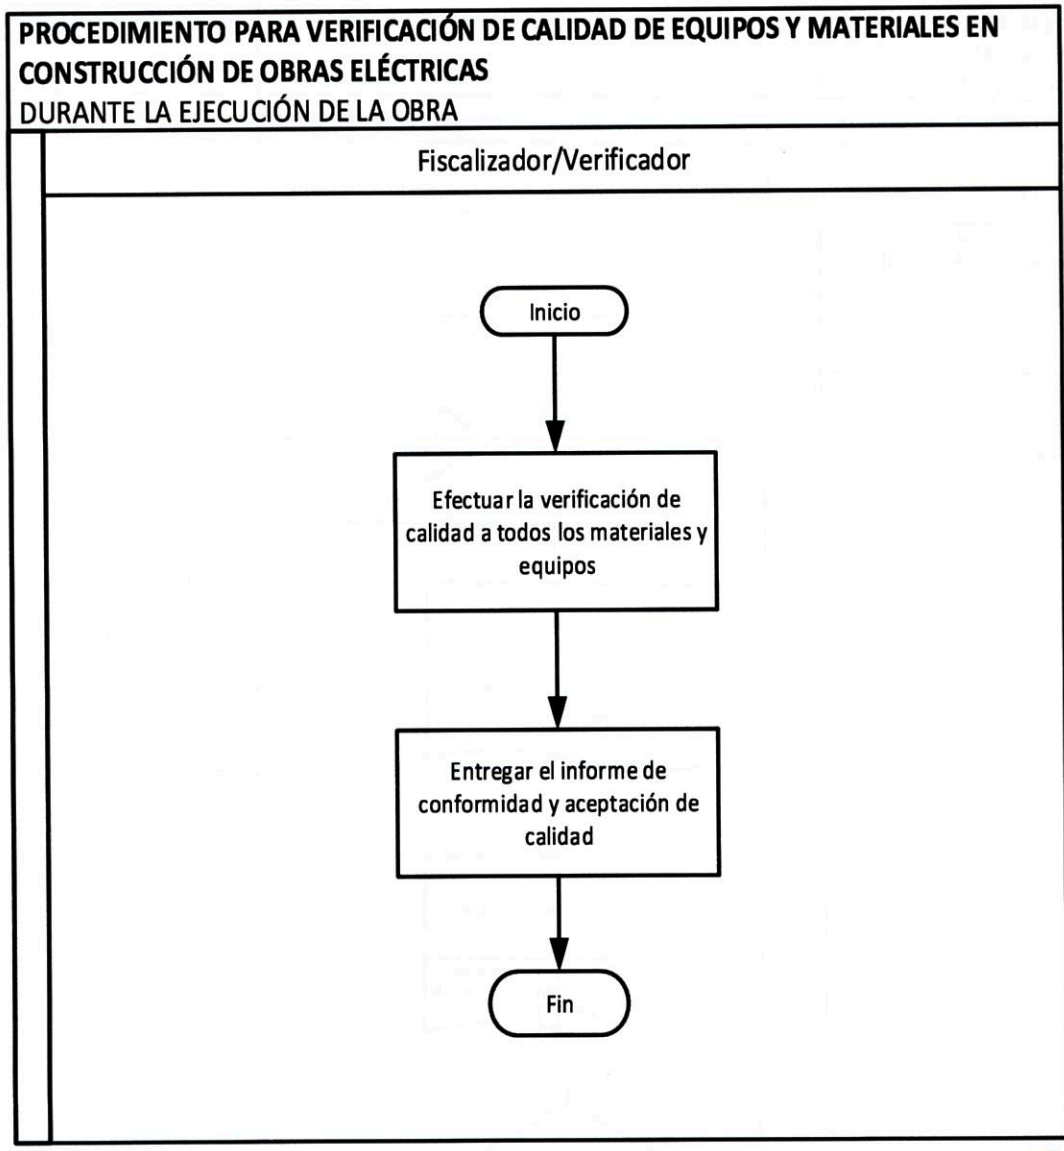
PROCEDIMIENTO PARA VERIFICACIÓN DE CALIDAD DE EQUIPOS Y MATERIALES EN CONSTRUCCIÓN DE OBRAS ELÉCTRICAS
DURANTE LA EJECUCIÓN DE LA OBRA

Fiscalizador/Verificador

Inicio

Efectuar la verificación de calidad a todos los materiales y equipos

Entregar el informe de conformidad y aceptación de calidad

Fin